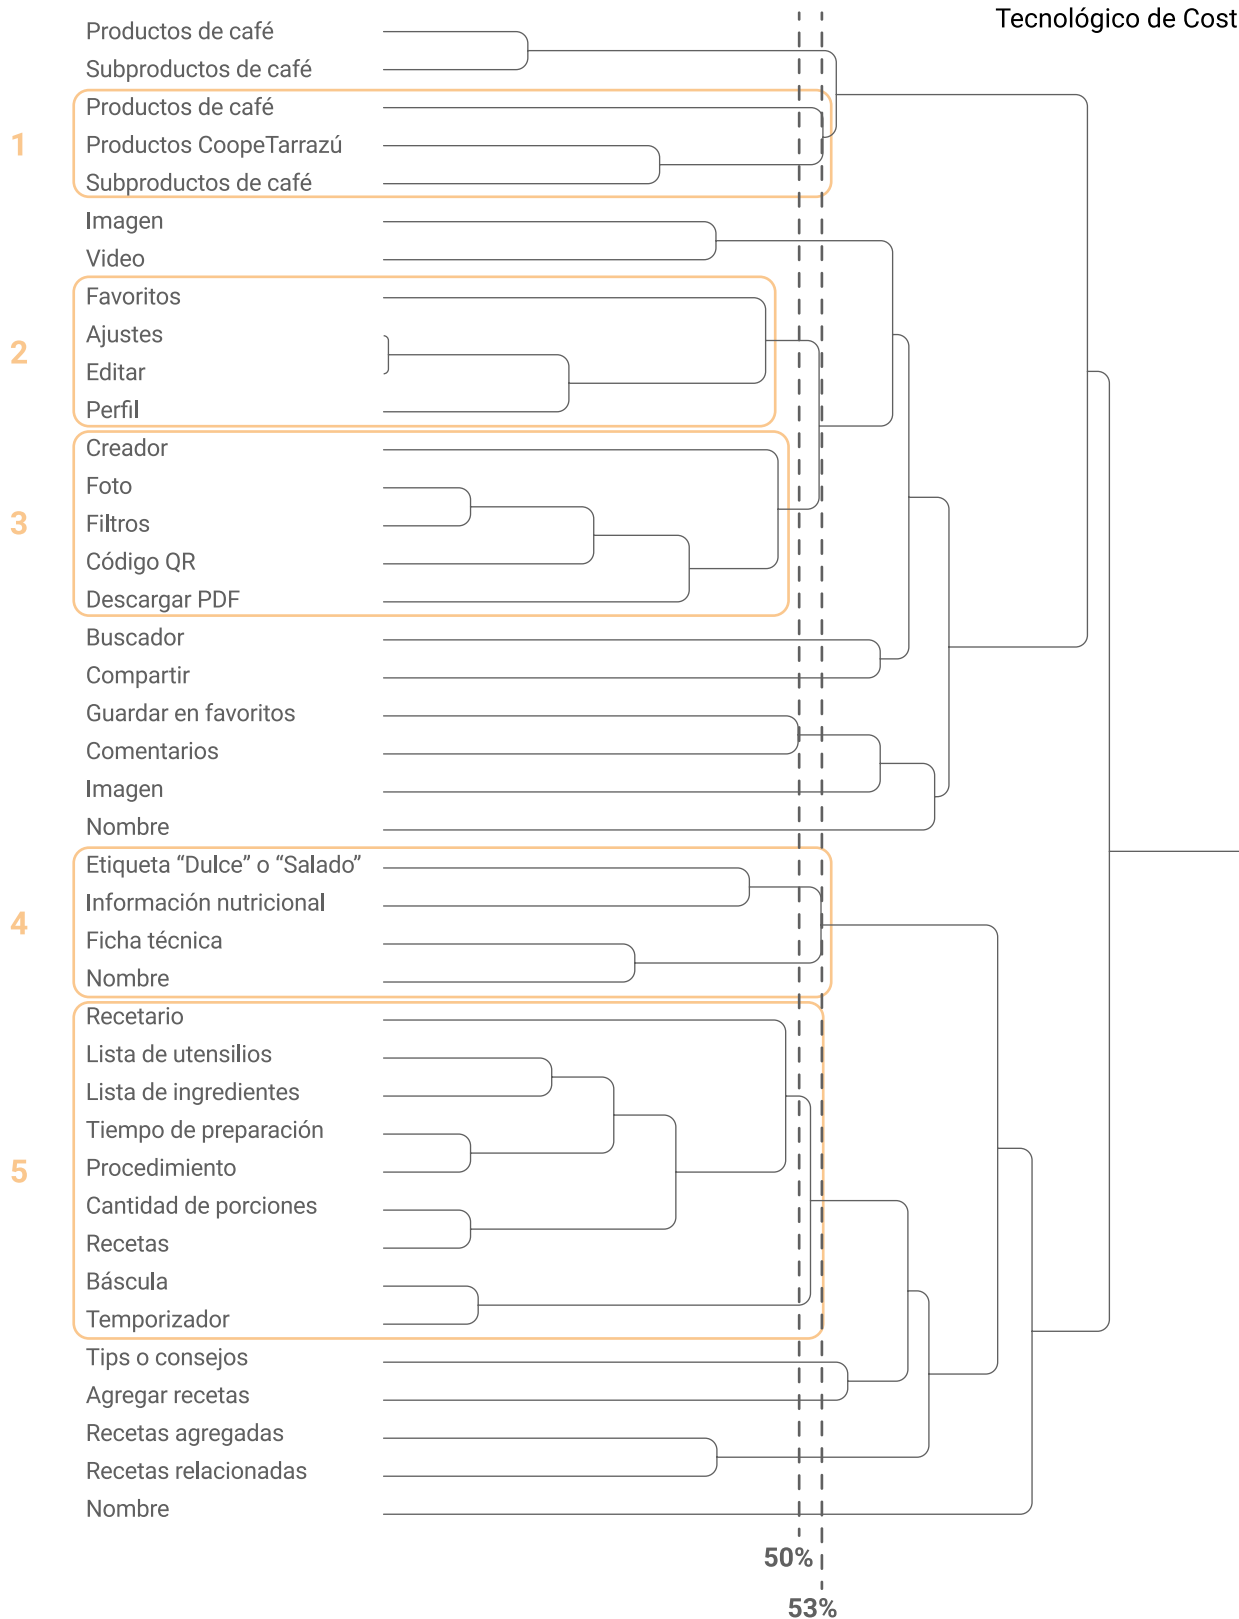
Tecnológico de Cost

Productos de café
Subproductos de café

1
Productos de café
Productos CoopeTarrazú
Subproductos de café

Imagen
Video

2
Favoritos
Ajustes
Editar
Perfil

3
Creador
Foto
Filtros
Código QR
Descargar PDF

Buscador
Compartir
Guardar en favoritos
Comentarios
Imagen
Nombre

4
Etiqueta "Dulce" o "Salado"
Información nutricional
Ficha técnica
Nombre

5
Recetario
Lista de utensilios
Lista de ingredientes
Tiempo de preparación
Procedimiento
Cantidad de porciones
Recetas
Báscula
Temporizador

Tips o consejos
Agregar recetas
Recetas agregadas
Recetas relacionadas
Nombre

50%
53%